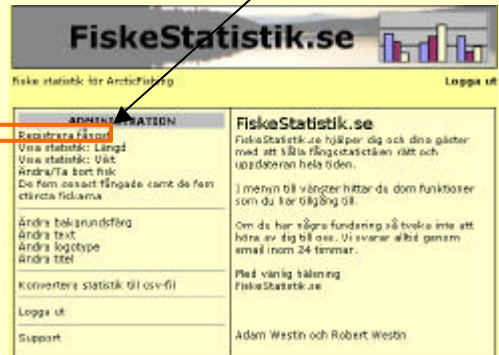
FiskeStatistik.se

fiske statistik för ArcticFishing

Logga ut

ADMINISTRATION

Registrera fångst
Visa statistik: Längd
Visa statistik: Vikt
Ändra/Ta bort fisk
De fem senast fångade samt de fem största fiskarna

Ändra bakgrundsfärg
Ändra text
Ändra logotype
Ändra titel

Konvertera statistik till csv-fil

Logga ut

Support

FiskeStatistik.se

FiskeStatistik.se hjälper dig och dina gäster med att hålla fångstatistiken rätt och uppdaterad hela tiden.

I menyn till vänster hittar du dom funktioner som du har tillgång till.

Om du har några funderingar så tveka inte att höra av dig till oss. Vi svarar alltid genom email inom 24 timmar.

Med vänlig hälsning
FiskeStatistik.se

Adam Westin och Robert Westin